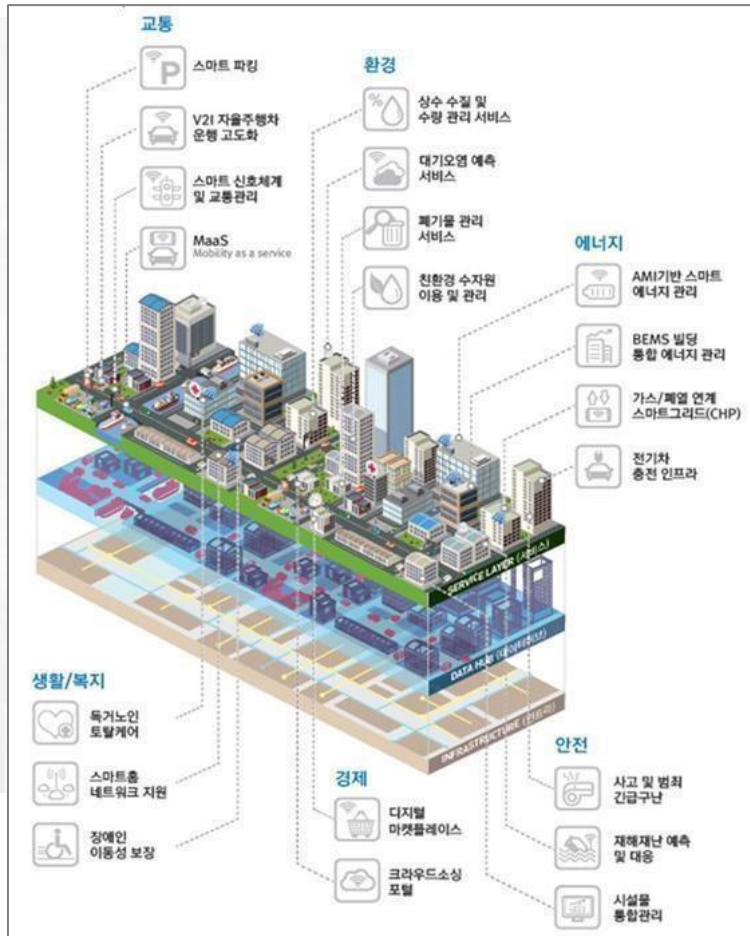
교통

스마트 파킹

V2I 자율주행차 운행 고도화

스마트 신호체계 및 교통관리

MaaS
Mobility as a service

환경

상수 수질 및 수량 관리 서비스

대기오염 예측 서비스

폐기물 관리 서비스

친환경 수자원 이용 및 관리

에너지

AMI기반 스마트 에너지 관리

BEMS 빌딩 통합 에너지 관리

가스/폐열 연계 스마트그리드(CHP)

전기차 충전 인프라

SERVICE LAYER (서비스)

DATA HUB (데이터허브)

INFRASTRUCTURE (인프라)

생활/복지

독거노인 토탈케어

스마트홈 네트워크 지원

장애인 이동성 보장

경제

디지털 마켓플레이스

크라우드소싱 포털

안전

사고 및 범죄 긴급구난

재해재난 예측 및 대응

시설물 통합관리